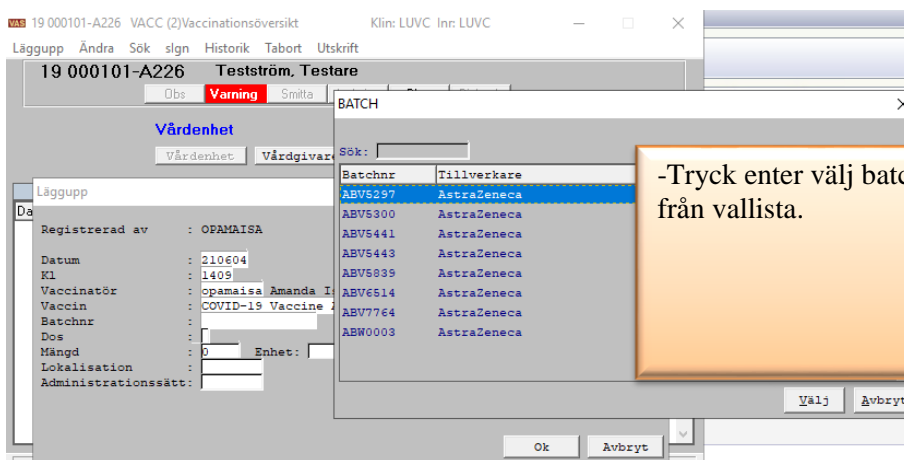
VAS 19 000101-A226 VACC (2)Vaccinationsöversikt Klin: LUVC Inr: LUVC

Läggupp Ändra Sök slgn Historik Tabort Utskrift

19 000101-A226 Testström, Testare

Obs Varning Smitta

Vårdenhet

Vårdenhet Vårdgivare

Läggupp

Da

Registrerad av : OPAMAISA

Datum : 210604
Kl : 1409
Vaccinatör : opamaisa Amanda I
Vaccin : COVID-19 Vaccine A
Batchnr :
Dos :
Mängd : 0 Enhet:
Lokalisation :
Administrationssätt:

BATCH

Sök:

| Batchnr | Tillverkare |
|---|---|
| ABV5297 | AstraZeneca |
| ABV5300 | AstraZeneca |
| ABV5441 | AstraZeneca |
| ABV5443 | AstraZeneca |
| ABV5839 | AstraZeneca |
| ABV6514 | AstraZeneca |
| ABV7764 | AstraZeneca |
| ABW0003 | AstraZeneca |

-Tryck enter välj batc från vallista.

Välj Avbryt

Ok Avbryt